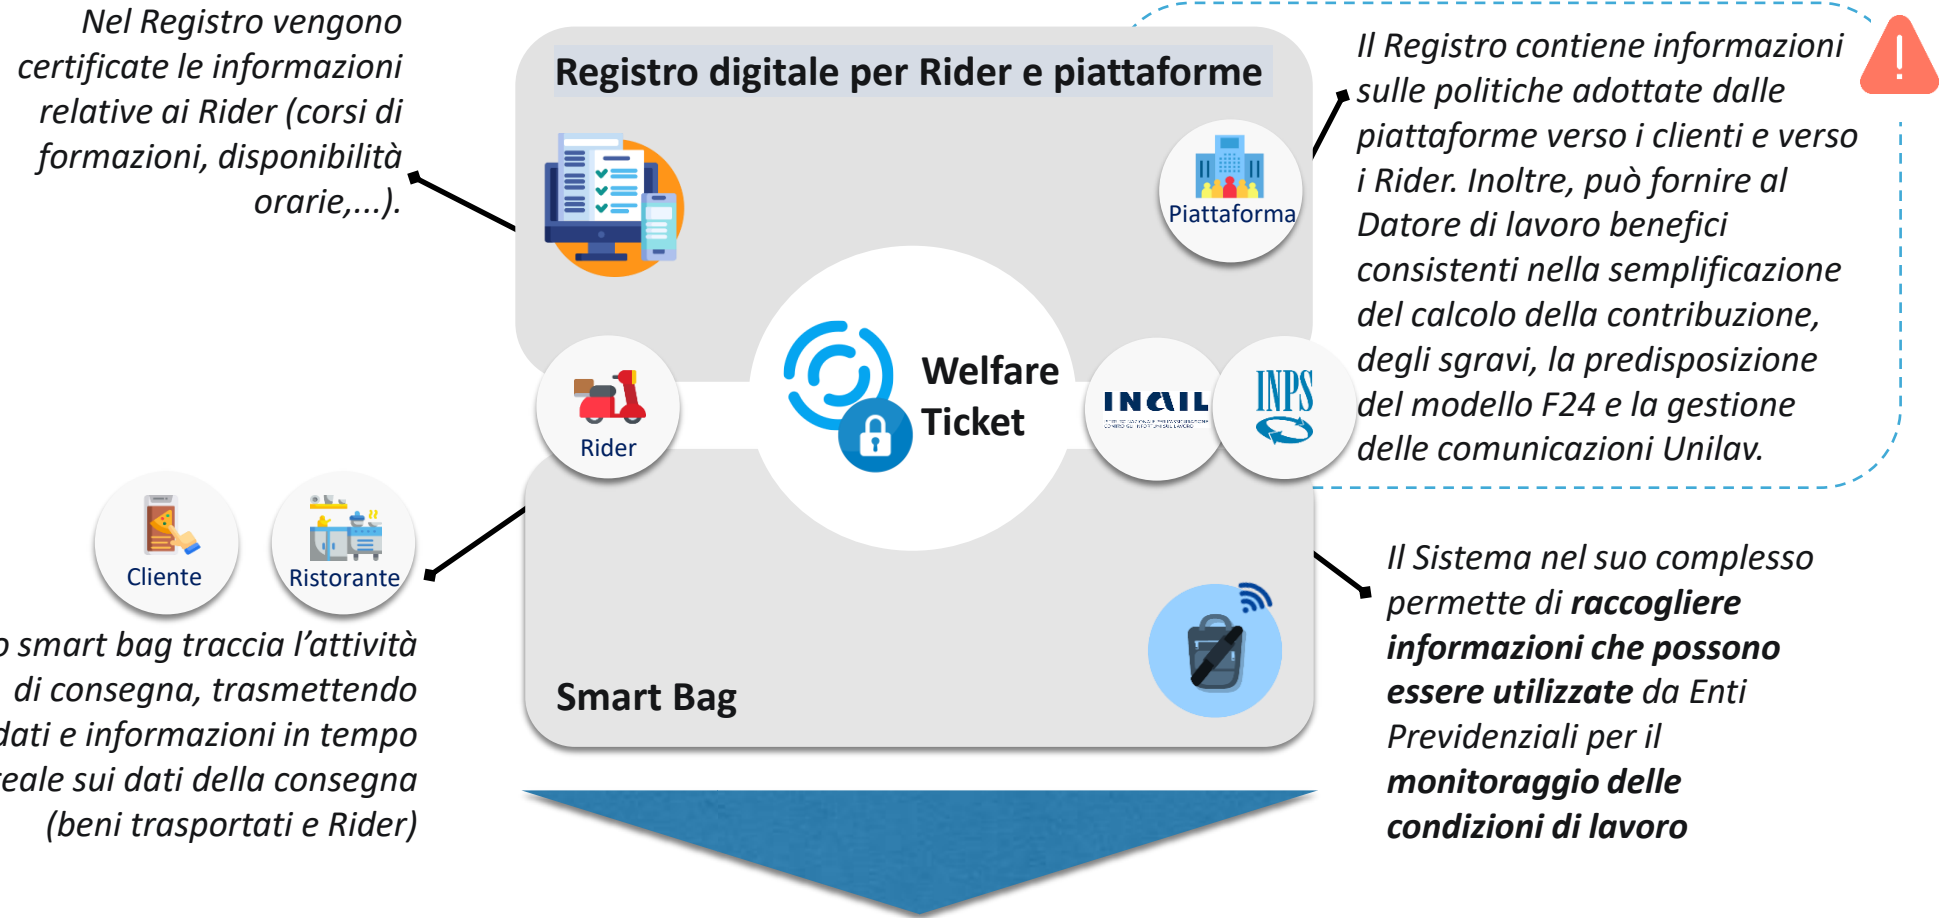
Nel Registro vengono certificate le informazioni relative ai Rider (corsi di formazioni, disponibilità orarie,...).

Registro digitale per Rider e piattaforme

Piattaforma

Il Registro contiene informazioni sulle politiche adottate dalle piattaforme verso i clienti e verso i Rider. Inoltre, può fornire al Datore di lavoro benefici consistenti nella semplificazione del calcolo della contribuzione, degli sgravi, la predisposizione del modello F24 e la gestione delle comunicazioni Unilav.

Rider

Welfare Ticket

INAIL

INPS

Cliente

Ristorante

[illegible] smart bag traccia l'attività di consegna, trasmettendo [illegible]dati e informazioni in tempo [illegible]eale sui dati della consegna (beni trasportati e Rider)

Smart Bag

Il Sistema nel suo complesso permette di **raccogliere informazioni che possono essere utilizzate** da Enti Previdenziali per il **monitoraggio delle condizioni di lavoro**